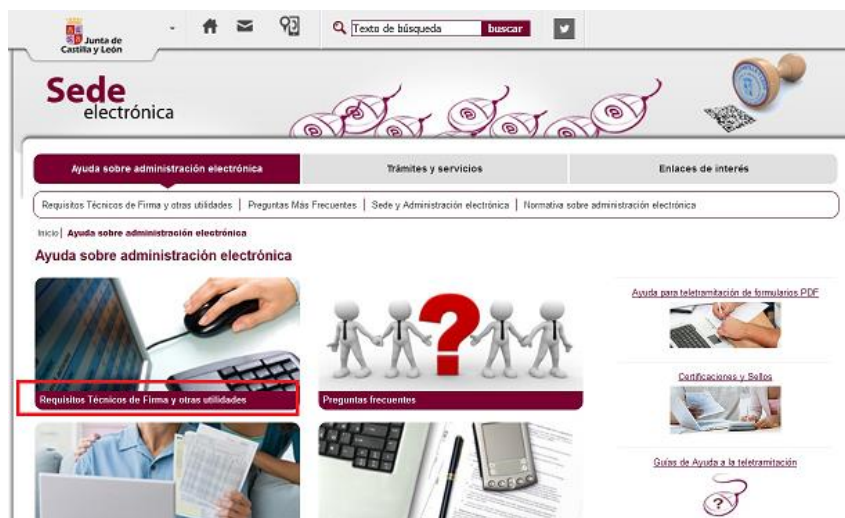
Junta de Castilla y León

Texto de búsqueda buscar

Sede electrónica

Ayuda sobre administración electrónica | Trámites y servicios | Enlaces de interés

Requisitos Técnicos de Firma y otras utilidades | Preguntas Más Frecuentes | Sede y Administración electrónica | Normativa sobre administración electrónica

Inicio | Ayuda sobre administración electrónica

Ayuda sobre administración electrónica

Requisitos Técnicos de Firma y otras utilidades

Preguntas frecuentes

Ayuda para teletramitación de formularios PDF

Certificaciones y Sellos

Guías de Ayuda a la teletramitación